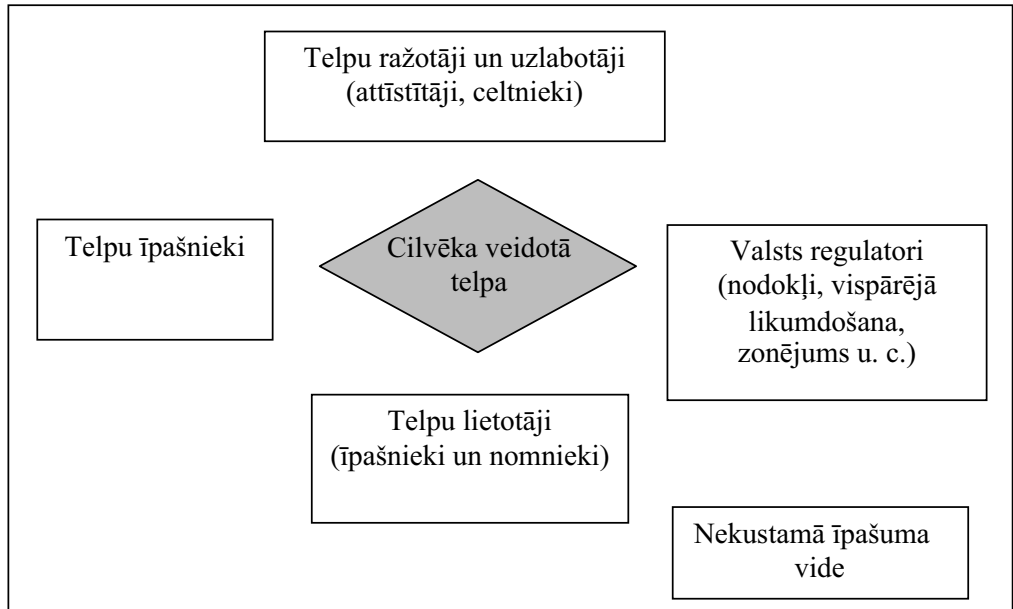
Telpu ražotāji un uzlabotāji (attīstītāji, celtnieki)

Telpu īpašnieki

Cilvēka veidotā telpa

Valsts regulatori (nodokļi, vispārējā likumdošana, zonējums u. c.)

Telpu lietotāji (īpašnieki un nomnieki)

Nekustamā īpašuma vide